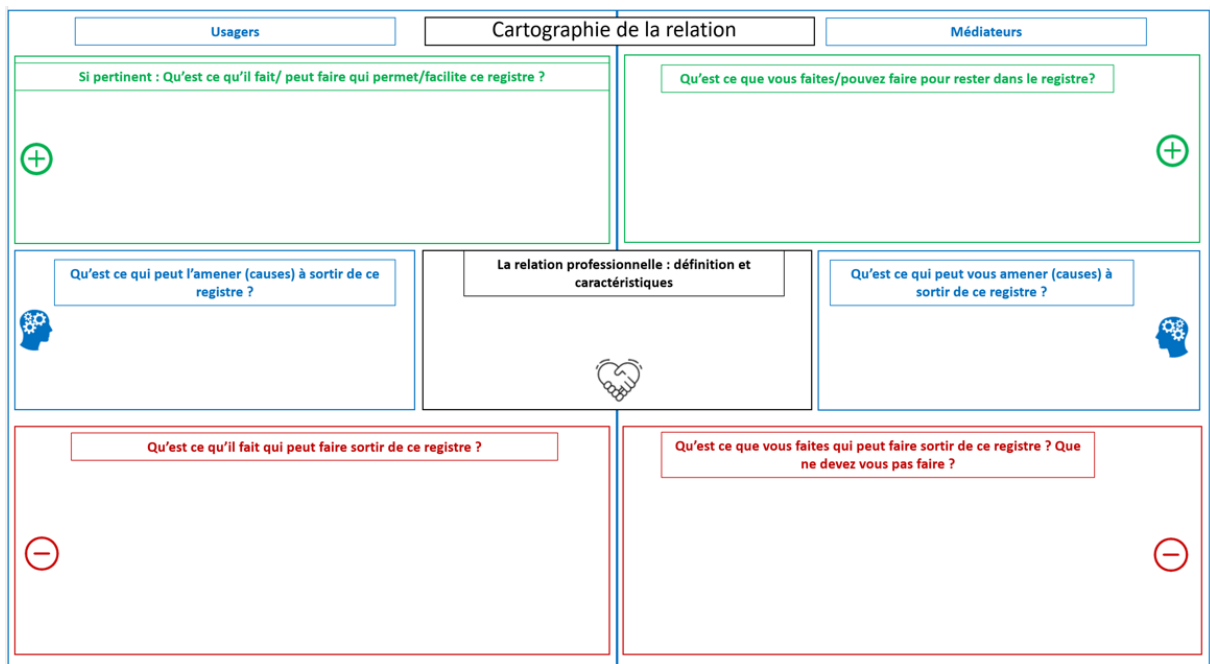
Usagers

Cartographie de la relation

Médiateurs

Si pertinent : Qu'est ce qu'il fait/ peut faire qui permet/facilite ce registre ?

Qu'est ce que vous faites/pouvez faire pour rester dans le registre?

Qu'est ce qui peut l'amener (causes) à sortir de ce registre ?

La relation professionnelle : définition et caractéristiques

Qu'est ce qui peut vous amener (causes) à sortir de ce registre ?

Qu'est ce qu'il fait qui peut faire sortir de ce registre ?

Qu'est ce que vous faites qui peut faire sortir de ce registre ? Que ne devez vous pas faire ?